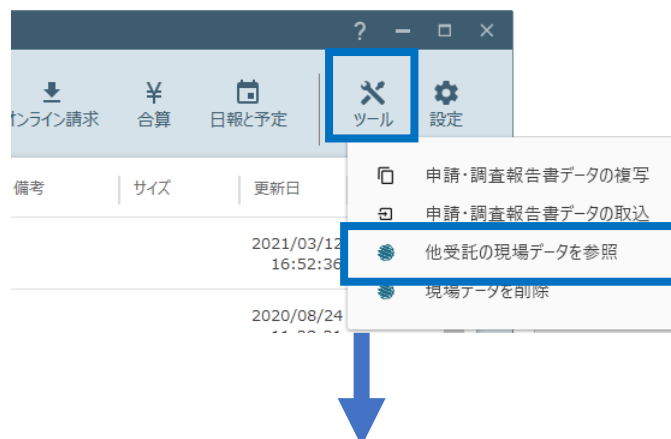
? − □ ×

オンライン請求 合算 日報と予定 ツール 設定

備考 サイズ 更新日

2021/03/12 16:52:36

2020/08/24 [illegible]

申請・調査報告書データの複写
申請・調査報告書データの取込
他受託の現場データを参照
現場データを削除